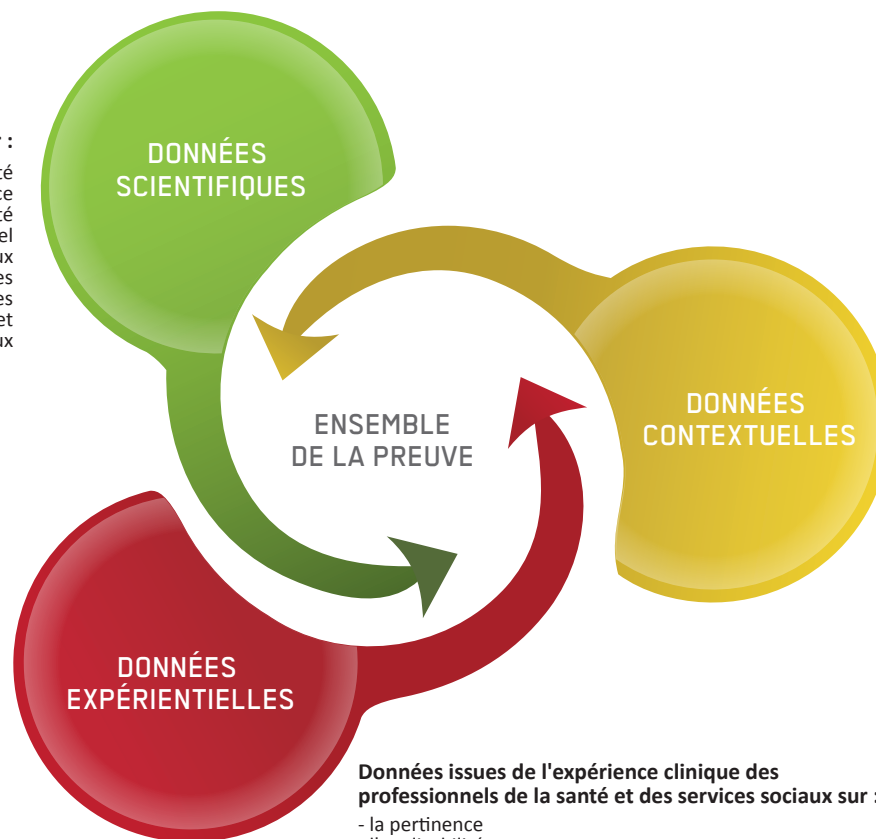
: 

té
ce
té
el
ux
es
es
et
ux

DONNÉES SCIENTIFIQUES

DONNÉES CONTEXTUELLES

ENSEMBLE DE LA PREUVE

DONNÉES EXPÉRIENTIELLES

Données issues de l'expérience clinique des professionnels de la santé et des services sociaux sur :

- la pertinence

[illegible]